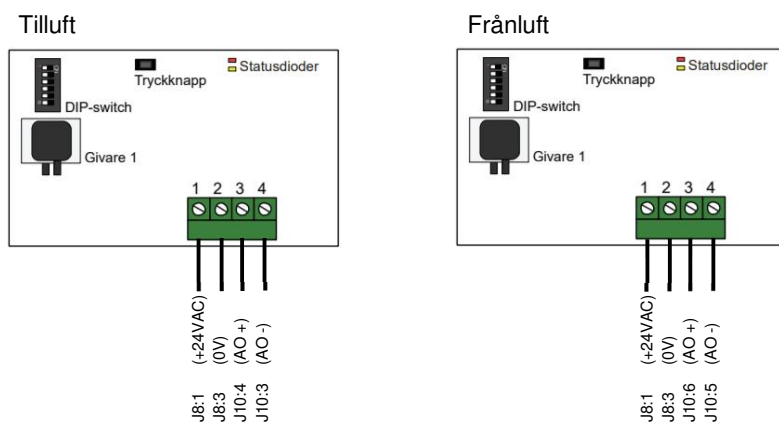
Tilluft

Tryckknapp
Statusdioder
DIP-switch
Givare 1

1 2 3 4

(+24VAC)
(0V)
(AO +)
(AO -)

J8:1
J8:3
J10:4
J10:3

Frånluft

Tryckknapp
Statusdioder
DIP-switch
Givare 1

1 2 3 4

(+24VAC)
(0V)
(AO +)
(AO -)

J8:1
J8:3
J10:6
J10:5